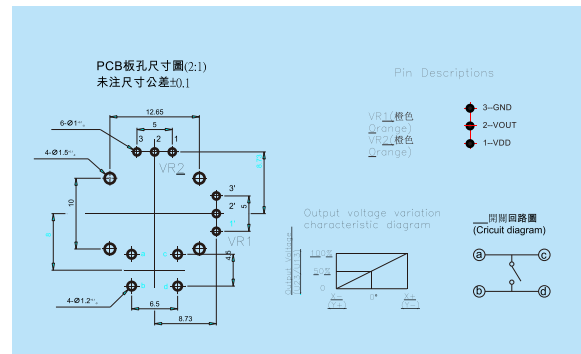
PCB板孔尺寸圖(2:1)
未注尺寸公差±0.1

12.65
5
6-Ø1
3 2 1
4-Ø1.5
VR2
10
3'
2'
1'
5
VR1
4-Ø1.2
6.5
8.73

Pin Descriptions

VR1(橙色 Orange)
VR2(橙色 Orange)

3--GND
2--VOUT
1--VDD

Output voltage variation characteristic diagram

Output voltage (OUT/VDD)
100%
50%
0
X°
0°
X°

開關回路圖
(Cricuit diagram)

a
c
b
d